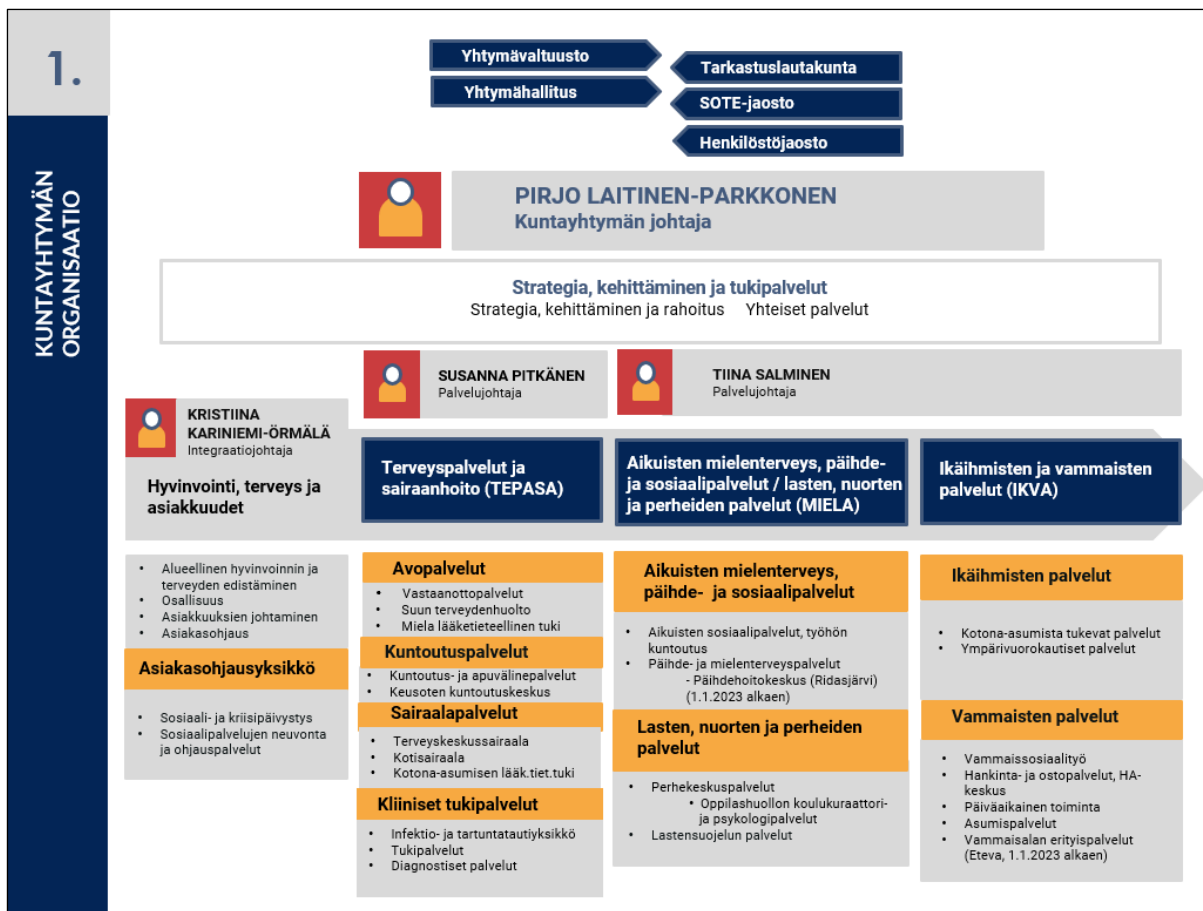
1.

KUNTAYHTYMÄN ORGANISAATIO

Yhtymävaltuusto
Yhtymähallitus
Tarkastuslautakunta
SOTE-jaosto
Henkilöstöjaosto

PIRJO LAITINEN-PARKKONEN
Kuntayhtymän johtaja

Strategia, kehittäminen ja tukipalvelut
Strategia, kehittäminen ja rahoitus Yhteiset palvelut

SUSANNA PITKÄNEN
Palvelujohtaja

TIINA SALMINEN
Palvelujohtaja

KRISTIINA KARINIEMI-ÖRMÄLÄ
Integraatiojohtaja

Hyvinvointi, terveys ja asiakkuudet

Terveyspalvelut ja sairaanhoito (TEPASA)

Aikuisten mielenterveys, päihde- ja sosiaalipalvelut / lasten, nuorten ja perheiden palvelut (MIELA)

Ikäihmisten ja vammaisten palvelut (IKVA)

- Alueellinen hyvinvoinnin ja terveyden edistäminen
- Osallisuus
- Asiakkuuksien johtaminen
- Asiakasohjaus

Asiakasohjausyksikkö

- Sosiaali- ja kriisipäivystys
- Sosiaalipalvelujen neuvonta ja ohjauspalvelut

Avopalvelut
- Vastaanottopalvelut
- Suun terveydenhuolto
- Miela lääketieteellinen tuki

Kuntoutuspalvelut
- Kuntoutus- ja apuvälinepalvelut
- Keusoten kuntoutuskeskus

Sairaalapalvelut
- Terveyskeskussairaala
- Kotisairaala
- Kotona-asumisen lääk.tiet.tuki

Kliiniset tukipalvelut
- Infektio- ja tartuntatautiyksikkö
- Tukipalvelut
- Diagnostiset palvelut

Aikuisten mielenterveys, päihde- ja sosiaalipalvelut
- Aikuisten sosiaalipalvelut, työhön kuntoutus
- Päihde- ja mielenterveyspalvelut
- Päihdehoitokeskus (Ridasjärvi) (1.1.2023 alkaen)

Lasten, nuorten ja perheiden palvelut
- Perhekeskuspalvelut
- Oppilashuollon koulukuraattori- ja psykologipalvelut
- Lastensuojelun palvelut

Ikäihmisten palvelut
- Kotona-asumista tukevat palvelut
- Ympärivuorokautiset palvelut

Vammaisten palvelut
- Vammaissosiaalityö
- Hankinta- ja ostopalvelut, HA-keskus
- Päiväaikainen toiminta
- Asumispalvelut
- Vammaisalan erityispalvelut (Eteva, 1.1.2023 alkaen)